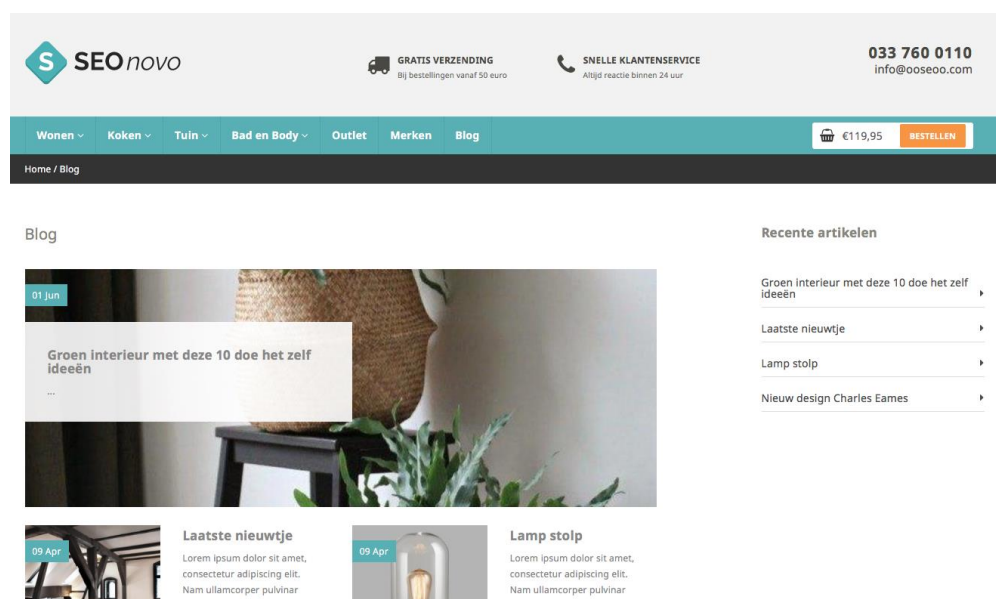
S SEOnovo

GRATIS VERZENDING
Bij bestellingen vanaf 50 euro

SNELLE KLANTENSERVICE
Altijd reactie binnen 24 uur

033 760 0110
info@ooseoo.com

Wonen Koken Tuin Bad en Body Outlet Merken Blog

€119,95 BESTELLEN

Home / Blog

Blog

01 Jun

Groen interieur met deze 10 doe het zelf ideeën

...

09 Apr

Laatste nieuwtje

Lorem ipsum dolor sit amet, consectetur adipiscing elit. Nam ullamcorper pulvinar

09 Apr

Lamp stolp

Lorem ipsum dolor sit amet, consectetur adipiscing elit. Nam ullamcorper pulvinar

Recente artikelen

Groen interieur met deze 10 doe het zelf ideeën

Laatste nieuwtje

Lamp stolp

Nieuw design Charles Eames